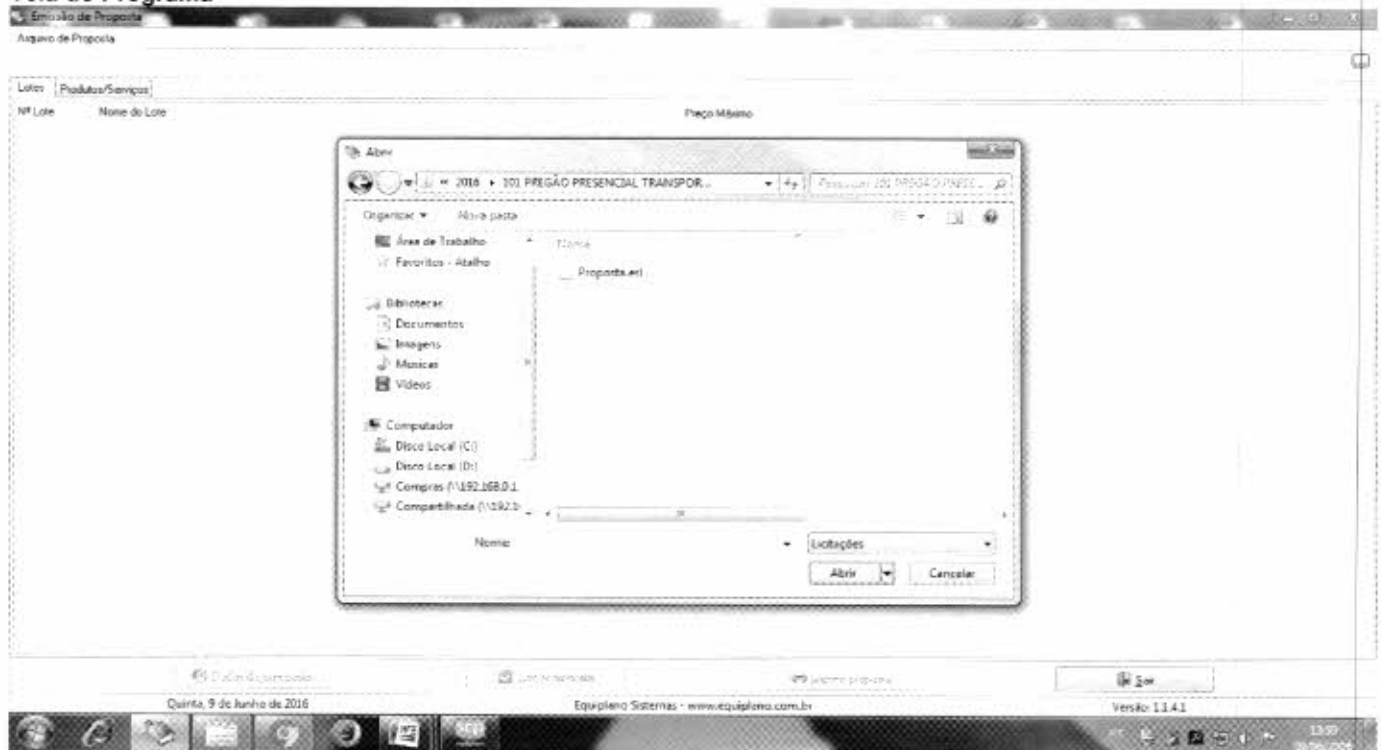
Tela do Programa
Emissão de Proposta
Arquivo de Proposta

Lotes | Produtos/Serviços
Nº Lote | Nome do Lote | Preço Máximo

Abrir
« 2016 ▸ 101 PREGÃO PRESENCIAL TRANSPOR... | Pesquisar 101 PREGÃO PRESE...
Organizar ▾ | Nova pasta
Área de Trabalho
Favoritos - Atalho
Bibliotecas
Documentos
Imagens
Músicas
Vídeos
Computador
Disco Local (C:)
Disco Local (D:)
Compras (\\192.168.0.1
Compartilhada (\\192.1
Nome
Proposta.esl
Nome: | Licitações
Abrir | Cancelar

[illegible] | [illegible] | Imprimir proposta | Sair
Quinta, 9 de Junho de 2016 | Equiplano Sistemas - www.equiplano.com.br | Versão: 1.1.4.1
13:59